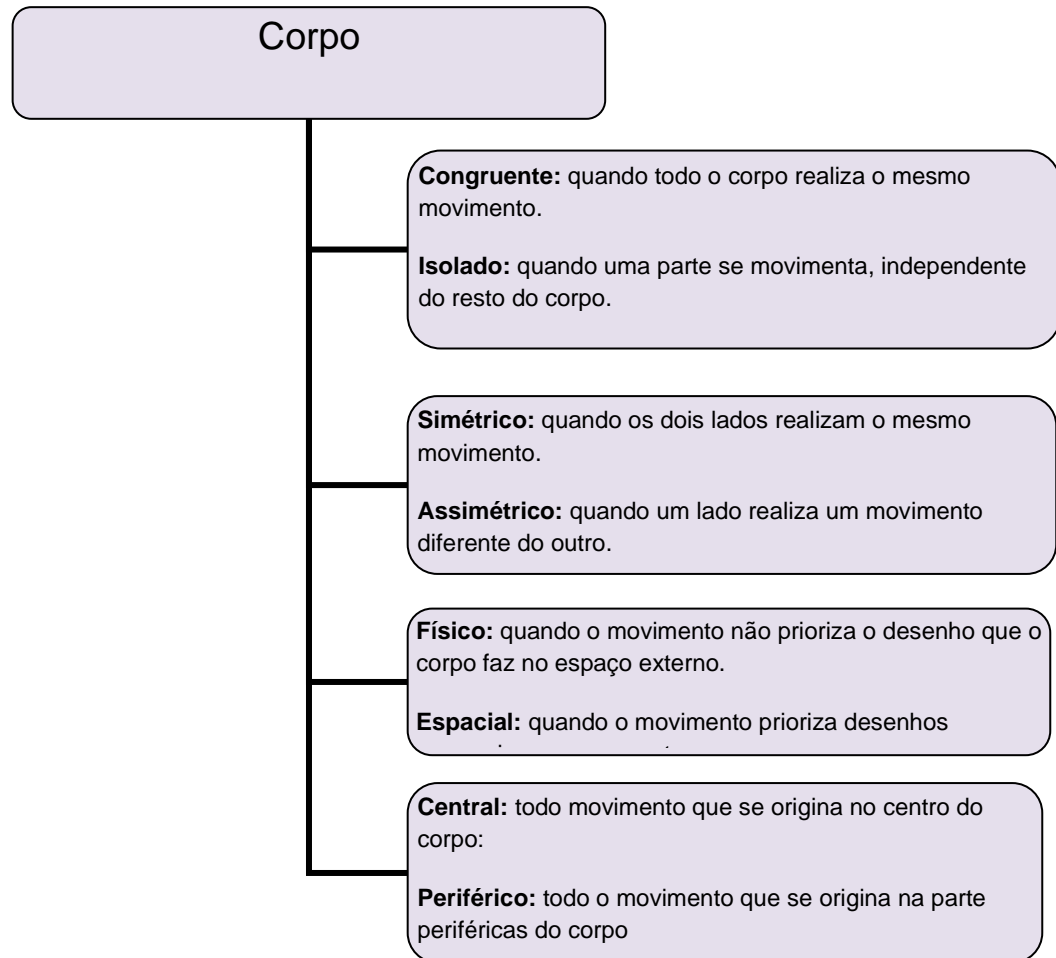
Corpo

**Congruente:** quando todo o corpo realiza o mesmo movimento.

**Isolado:** quando uma parte se movimenta, independente do resto do corpo.

**Simétrico:** quando os dois lados realizam o mesmo movimento.

**Assimétrico:** quando um lado realiza um movimento diferente do outro.

**Físico:** quando o movimento não prioriza o desenho que o corpo faz no espaço externo.

**Espacial:** quando o movimento prioriza desenhos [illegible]

**Central:** todo movimento que se origina no centro do corpo:

**Periférico:** todo o movimento que se origina na parte periféricas do corpo